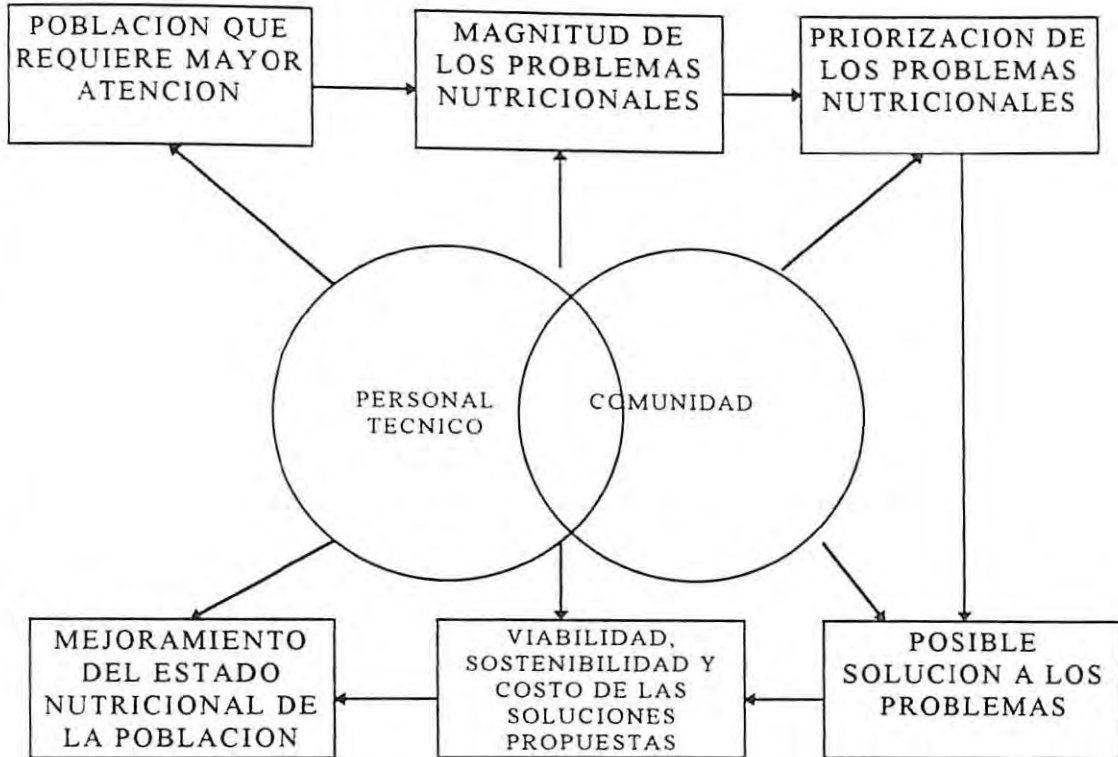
POBLACION QUE REQUIERE MAYOR ATENCION

MAGNITUD DE LOS PROBLEMAS NUTRICIONALES

PRIORIZACION DE LOS PROBLEMAS NUTRICIONALES

PERSONAL TECNICO

COMUNIDAD

MEJORAMIENTO DEL ESTADO NUTRICIONAL DE LA POBLACION

VIABILIDAD, SOSTENIBILIDAD Y COSTO DE LAS SOLUCIONES PROPUESTAS

POSIBLE SOLUCION A LOS PROBLEMAS